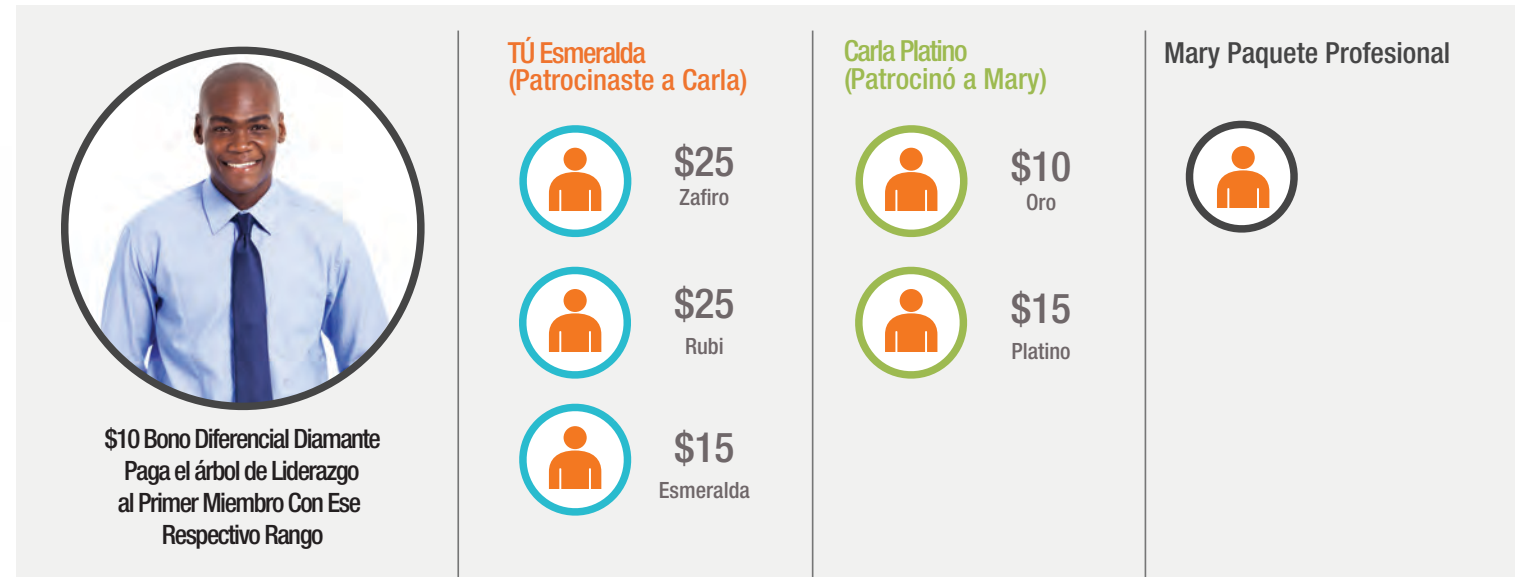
$10 Bono Diferencial Diamante Paga el árbol de Liderazgo al Primer Miembro Con Ese Respectivo Rango

TÚ Esmeralda
(Patrocinaste a Carla)

$25
Zafiro

$25
Rubi

$15
Esmeralda

Carla Platino
(Patrocinó a Mary)

$10
Oro

$15
Platino

Mary Paquete Profesional